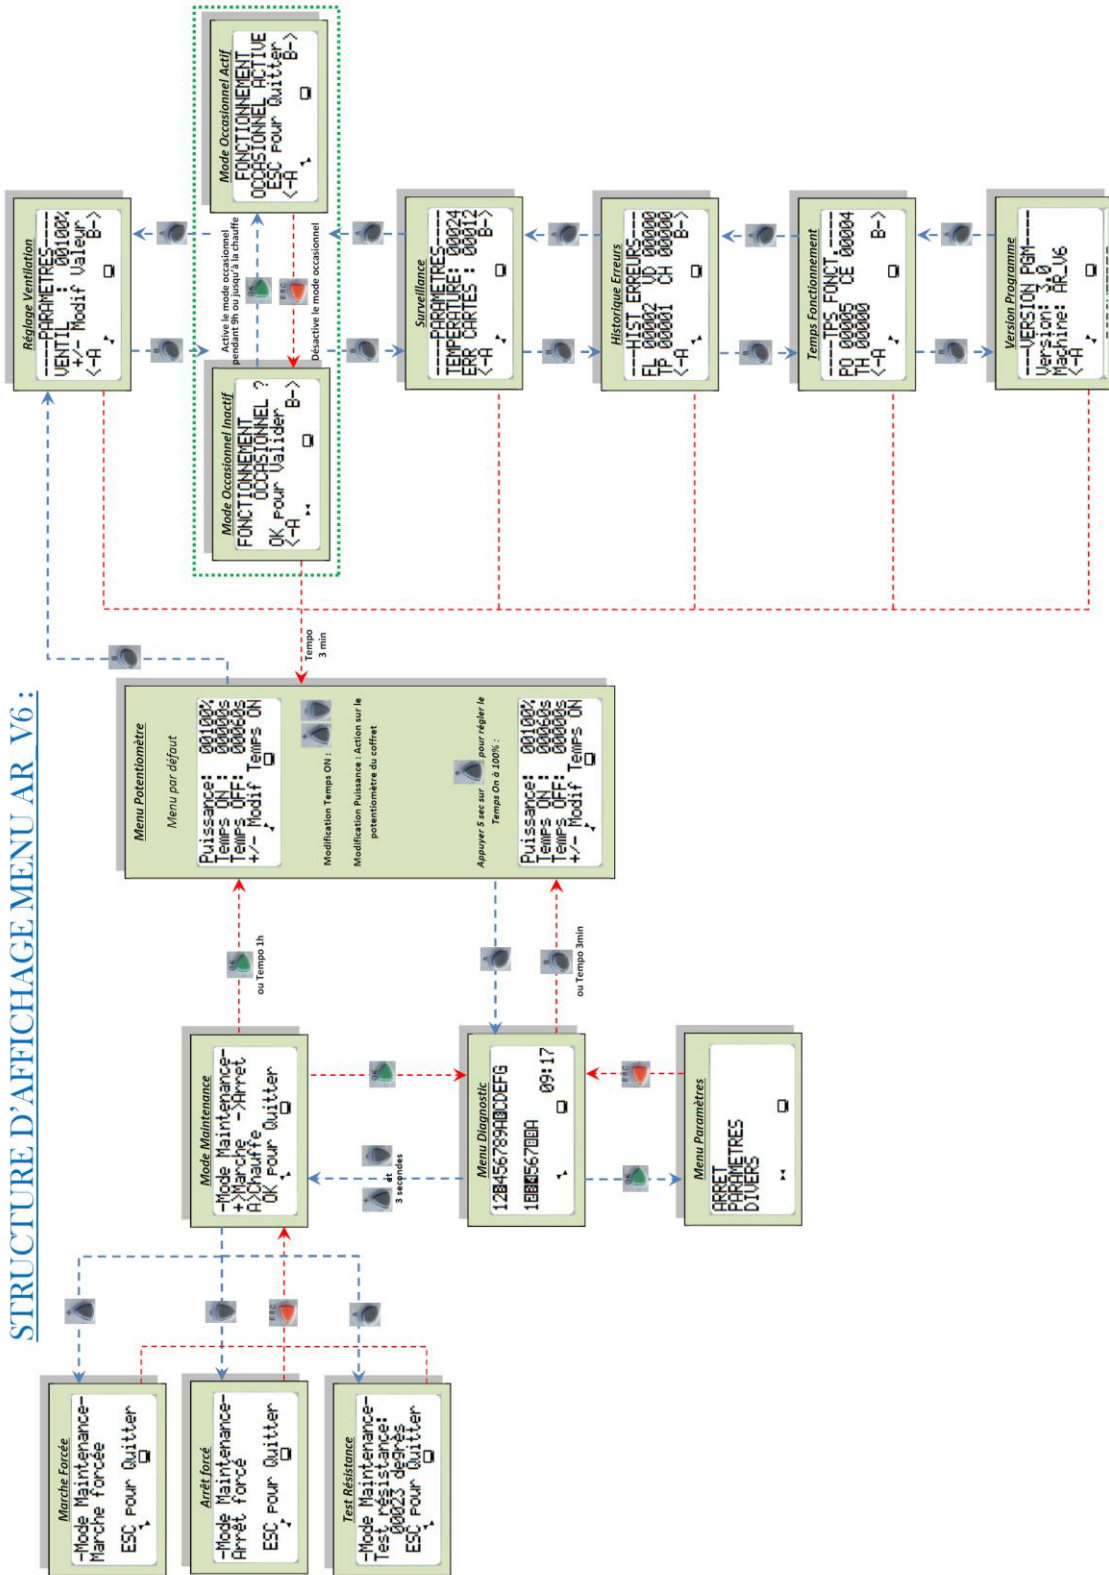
STRUCTURE D'AFFICHAGE MENU AR_V6 :

Réglage Ventilation
-----PARAMETRES-----
VENTIL   : 00100%
+/- Modif Valeur
<-A            B->

Mode Occasionnel Actif
FONCTIONNEMENT
OCCASIONNEL ACTIVE
ESC pour Quitter
<-A            B->

Active le mode occasionnel pendant 3h ou jusqu'à la chauffe

Désactive le mode occasionnel

Mode Occasionnel Inactif
FONCTIONNEMENT
OCCASIONNEL ?
OK pour Valider
<-A            B->

Surveillance
-----PARAMETRES-----
TEMPERATURE: 00024
ERR CARTES : 00012
<-A            B->

Historique Erreurs
-----HIST ERREURS-----
FL 00002  VD 00000
TP 00001  CH 00000
<-A            B->

Temps Fonctionnement
-----TPS FONCT.-----
PO 00005  CE 00004
TH 00000
<-A            B->

Version Programme
-----VERSION PGM-----
Version: 3.0
Machine: AR_V6
<-A

Tempo 3 min

Menu Potentiomètre
Menu par défaut
Puissance: 00100%
Temps ON : 00000s
Temps OFF: 00060s
+/- Modif Temps ON

Modification Temps ON :
Modification Puissance : Action sur le potentiomètre du coffret

Appuyer 5 sec sur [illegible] pour régler le Temps On à 100% :

Puissance: 00100%
Temps ON : 00060s
Temps OFF: 00000s
+/- Modif Temps ON

ou Tempo 1h

ou Tempo 3min

Mode Maintenance
-Mode Maintenance-
+>Marche  ->Arret
A>Chauffe
OK pour Quitter

Menu Diagnostic
12B456789ABCDEFG
1BB4567BBA
09:17

et 3 secondes

Menu Paramètres
ARRET
PARAMETRES
DIVERS

Marche Forcée
-Mode Maintenance-
Marche forcée
ESC pour Quitter

Arrêt forcé
-Mode Maintenance-
Arrêt forcé
ESC pour Quitter

Test Résistance
-Mode Maintenance-
Test résistance:
00023 degrés
ESC pour Quitter